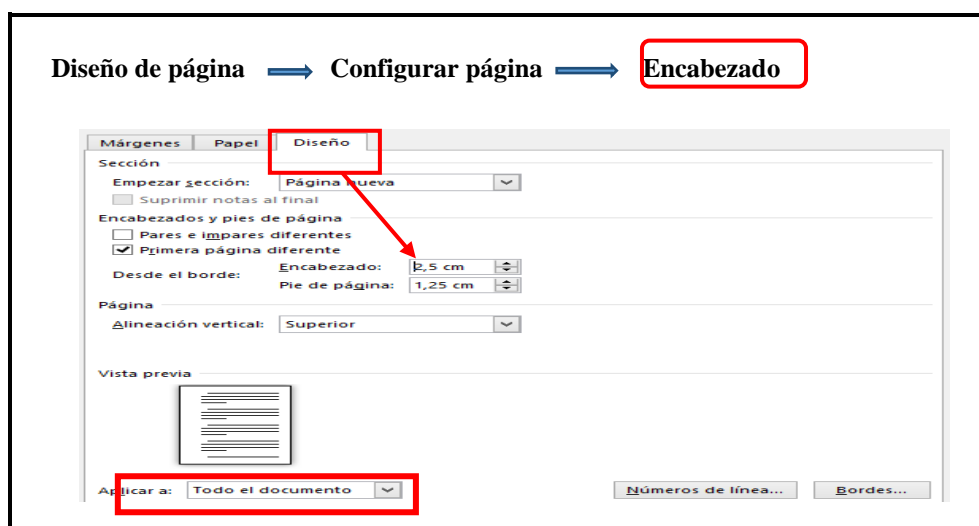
Diseño de página ⟹ Configurar página ⟹ Encabezado

Márgenes | Papel | Diseño

Sección

Empezar sección: Página nueva

Suprimir notas al final

Encabezados y pies de página

Pares e impares diferentes

Primera página diferente

Desde el borde:

Encabezado: 2,5 cm

Pie de página: 1,25 cm

Página

Alineación vertical: Superior

Vista previa

Aplicar a: Todo el documento

Números de línea...

Bordes...